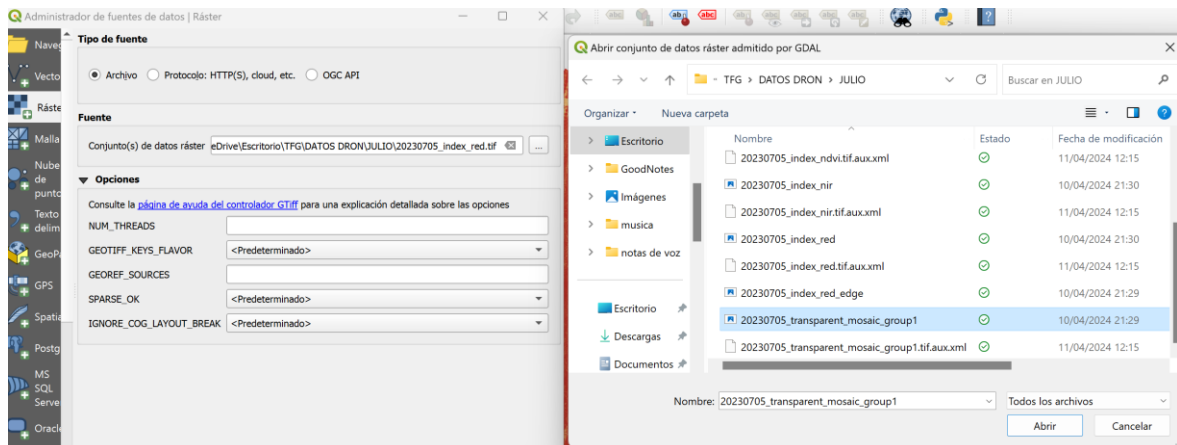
Administrador de fuentes de datos | Ráster

Naveg
Vecto
Ráste
Malla
Nube de punto
Texto delim
GeoPa
GPS
Spatia
Postg
MS SQL Serve
Oracle

Tipo de fuente

Archivo Protocolo: HTTP(S), cloud, etc. OGC API

Fuente

Conjunto(s) de datos ráster eDrive\Escritorio\TFG\DATOS DRON\JULIO\20230705_index_red.tif ...

Opciones

Consulte la página de ayuda del controlador GTiff para una explicación detallada sobre las opciones

| | |
|---|---|
| NUM_THREADS | |
| GEOTIFF_KEYS_FLAVOR | <Predeterminado> |
| GEOREF_SOURCES | |
| SPARSE_OK | <Predeterminado> |
| IGNORE_COG_LAYOUT_BREAK | <Predeterminado> |

Abrir conjunto de datos ráster admitido por GDAL

TFG > DATOS DRON > JULIO

Buscar en JULIO

Organizar Nueva carpeta

Escritorio
GoodNotes
Imágenes
musica
notas de voz
Escritorio
Descargas
Documentos

| Nombre | Estado | Fecha de modificación |
|---|---|---|
| 20230705_index_ndvi.tif.aux.xml | | 11/04/2024 12:15 |
| 20230705_index_nir | | 10/04/2024 21:30 |
| 20230705_index_nir.tif.aux.xml | | 11/04/2024 12:15 |
| 20230705_index_red | | 10/04/2024 21:30 |
| 20230705_index_red.tif.aux.xml | | 11/04/2024 12:15 |
| 20230705_index_red_edge | | 10/04/2024 21:29 |
| 20230705_transparent_mosaic_group1 | | 10/04/2024 21:29 |
| 20230705_transparent_mosaic_group1.tif.aux.xml | | 11/04/2024 12:15 |

Nombre: 20230705_transparent_mosaic_group1

Todos los archivos

Abrir Cancelar